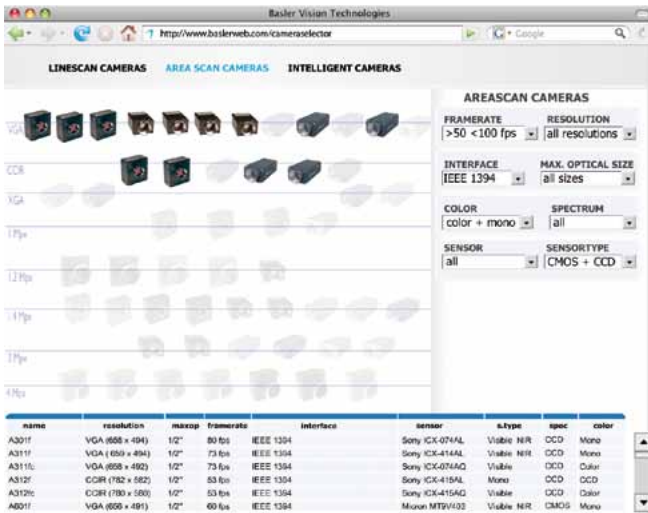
Basler Vision Technologies

http://www.baslerweb.com/cameraselector

G • Google

LINESCAN CAMERAS AREA SCAN CAMERAS INTELLIGENT CAMERAS

VGA

CCIR

XGA

1 Mpx

1.2 Mpx

1.4 Mpx

2 Mpx

4 Mpx

AREASCAN CAMERAS

FRAMERATE
>50 <100 fps

RESOLUTION
all resolutions

INTERFACE
IEEE 1394

MAX. OPTICAL SIZE
all sizes

COLOR
color + mono

SPECTRUM
all

SENSOR
all

SENSORTYPE
CMOS + CCD

| name | resolution | maxop | framerate | interface | sensor | s.type | spec | color |
|---|---|---|---|---|---|---|---|---|
| A301f | VGA (658 x 494) | 1/2" | 80 fps | IEEE 1394 | Sony ICX-074AL | Visible NIR | CCD | Mono |
| A311f | VGA (659 x 494) | 1/2" | 73 fps | IEEE 1394 | Sony ICX-414AL | Visible NIR | CCD | Mono |
| A311fc | VGA (658 x 492) | 1/2" | 73 fps | IEEE 1394 | Sony ICX-074AQ | Visible | CCD | Color |
| A312f | CCIR (782 x 582) | 1/2" | 53 fps | IEEE 1394 | Sony ICX-415AL | Mono | CCD | CCD |
| A312fc | CCIR (780 x 580) | 1/2" | 53 fps | IEEE 1394 | Sony ICX-415AQ | Visible | CCD | Color |
| A601f | VGA (656 x 491) | 1/2" | 60 fps | IEEE 1394 | Micron MT9V403 | Visible NIR | CMOS | Mono |